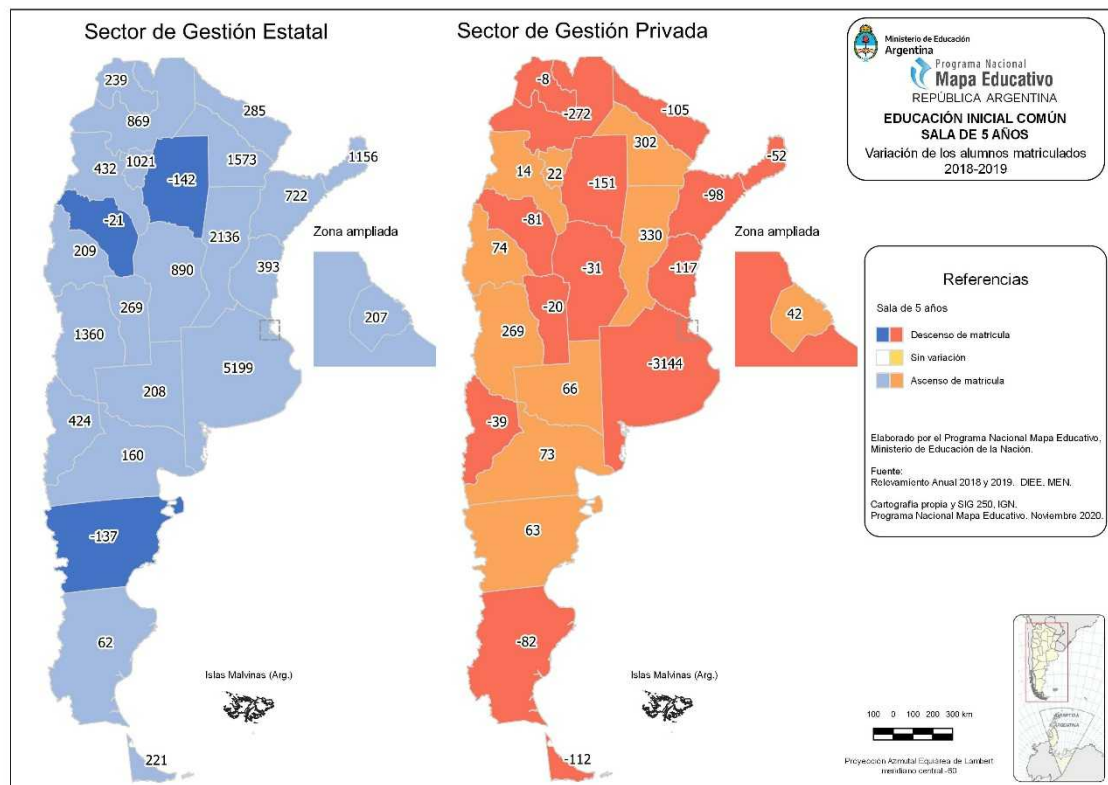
Sector de Gestión Estatal

239
285
869
1021
432
1573
1156
-142
722
-21
209
2136
890
393
269
1360
5199
208
424
160
-137
62
221

Zona ampliada
207

Islas Malvinas (Arg.)

Sector de Gestión Privada

-8
-272
-105
302
-52
14
22
-151
-98
-81
330
74
-31
-117
-20
269
-3144
66
-39
73
63
-82
-112

Zona ampliada
42

Islas Malvinas (Arg.)

Ministerio de Educación
Argentina
Programa Nacional
Mapa Educativo
REPÚBLICA ARGENTINA
EDUCACIÓN INICIAL COMÚN
SALA DE 5 AÑOS
Variación de los alumnos matriculados
2018-2019

Referencias
Sala de 5 años
Descenso de matrícula
Sin variación
Ascenso de matrícula

Elaborado por el Programa Nacional Mapa Educativo, Ministerio de Educación de la Nación.

Fuente:
Relevamiento Anual 2018 y 2019. DIEE. MEN.

Cartografía propia y SIG 250. IGN.
Programa Nacional Mapa Educativo. Noviembre 2020.

100 0 100 200 300 km

Proyección Azimutal Equiárea de Lambert
meridiano central -60

ARGENTINA